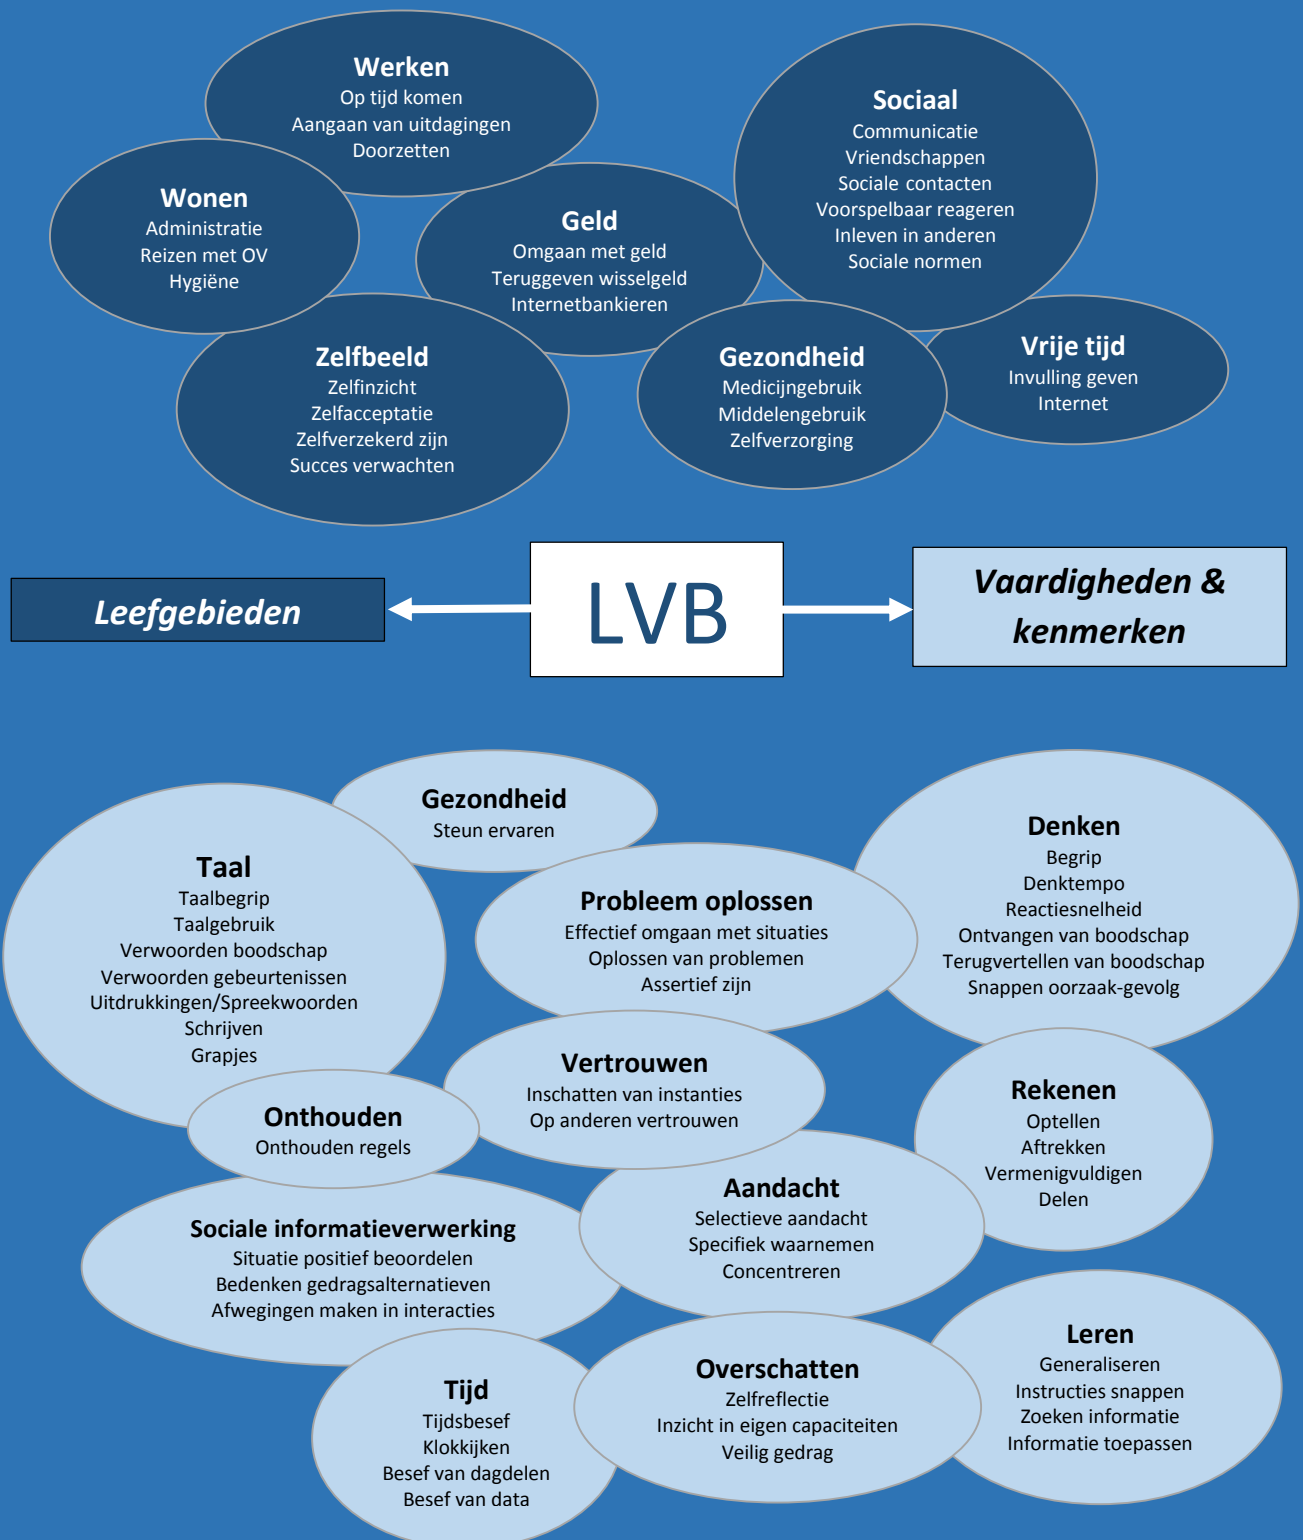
**Werken**
Op tijd komen
Aangaan van uitdagingen
Doorzetten

**Sociaal**
Communicatie
Vriendschappen
Sociale contacten
Voorspelbaar reageren
Inleven in anderen
Sociale normen

**Wonen**
Administratie
Reizen met OV
Hygiëne

**Geld**
Omgaan met geld
Teruggeven wisselgeld
Internetbankieren

**Zelfbeeld**
Zelfinzicht
Zelfacceptatie
Zelfverzekerd zijn
Succes verwachten

**Gezondheid**
Medicijngebruik
Middelengebruik
Zelfverzorging

**Vrije tijd**
Invulling geven
Internet

Leefgebieden

LVB

Vaardigheden & kenmerken

**Gezondheid**
Steun ervaren

**Taal**
Taalbegrip
Taalgebruik
Verwoorden boodschap
Verwoorden gebeurtenissen
Uitdrukkingen/Spreekwoorden
Schrijven
Grapjes

**Denken**
Begrip
Denktempo
Reactiesnelheid
Ontvangen van boodschap
Terugvertellen van boodschap
Snappen oorzaak-gevolg

**Probleem oplossen**
Effectief omgaan met situaties
Oplossen van problemen
Assertief zijn

**Vertrouwen**
Inschatten van instanties
Op anderen vertrouwen

**Rekenen**
Optellen
Aftrekken
Vermenigvuldigen
Delen

**Onthouden**
Onthouden regels

**Aandacht**
Selectieve aandacht
Specifiek waarnemen
Concentreren

**Sociale informatieverwerking**
Situatie positief beoordelen
Bedenken gedragsalternatieven
Afwegingen maken in interacties

**Leren**
Generaliseren
Instructies snappen
Zoeken informatie
Informatie toepassen

**Tijd**
Tijdsbesef
Klokkijken
Besef van dagdelen
Besef van data

**Overschatten**
Zelfreflectie
Inzicht in eigen capaciteiten
Veilig gedrag